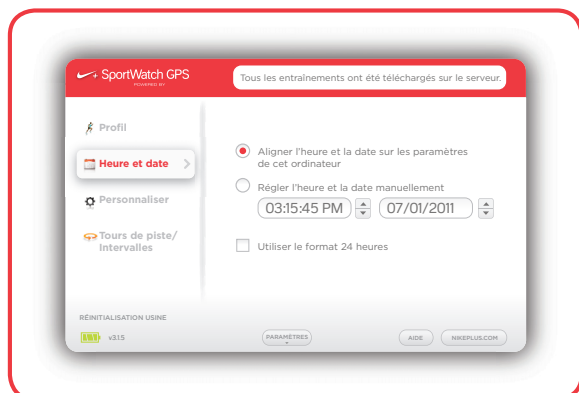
SportWatch GPS
POWERED BY

Tous les entraînements ont été téléchargés sur le serveur.

Profil

Heure et date

Personnaliser

Tours de piste/ Intervalles

Aligner l'heure et la date sur les paramètres de cet ordinateur

Régler l'heure et la date manuellement

03:15:45 PM

07/01/2011

Utiliser le format 24 heures

RÉINITIALISATION USINE

v3.1.5

PARAMÈTRES

AIDE

NIKEPLUS.COM